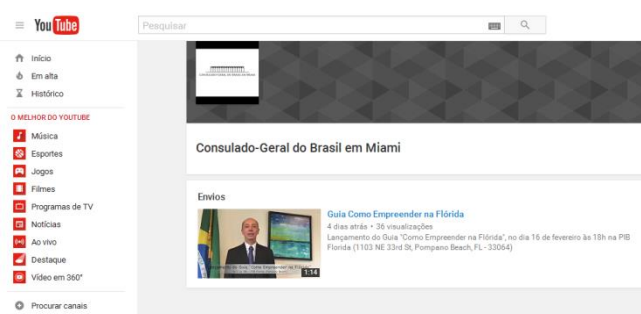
YouTube

Pesquisar

Início
Em alta
Histórico

O MELHOR DO YOUTUBE
Música
Esportes
Jogos
Filmes
Programas de TV
Notícias
Ao vivo
Destaque
Vídeo em 360°

Procurar canais

Consulado-Geral do Brasil em Miami

Envios

Guia Como Empreender na Flórida
4 dias atrás • 36 visualizações
Lançamento do Guia "Como Empreender na Flórida", no dia 16 de fevereiro às 18h na PIB Florida (1103 NE 33rd St, Pompano Beach, FL - 33064)

1:14